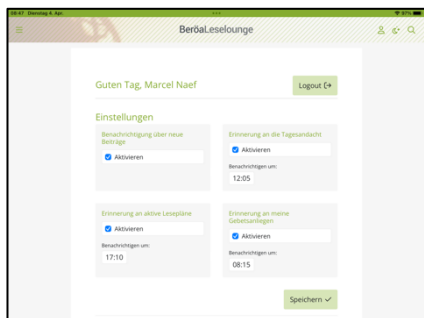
08:47 Dienstag 4. Apr.

87 %

BeröaLeselounge

Guten Tag, Marcel Naef

Logout

Einstellungen

Benachrichtigung über neue Beiträge

Aktivieren

Erinnerung an die Tagesandacht

Aktivieren

Benachrichtigen um:

12:05

Erinnerung an aktive Lesepläne

Aktivieren

Benachrichtigen um:

17:10

Erinnerung an meine Gebetsanliegen

Aktivieren

Benachrichtigen um:

08:15

Speichern